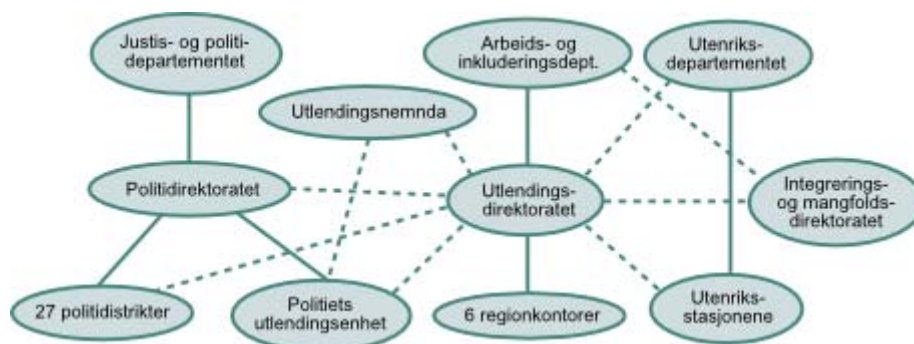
Justis- og politidepartementet

Arbeids- og inkluderingsdept.

Utenriksdepartementet

Utlendingsnemnda

Politidirektoratet

Utlendingsdirektoratet

Integrerings- og mangfoldsdirektoratet

27 politidistrikter

Politiets utlendingsenhet

6 regionkontorer

Utenriksstasjonene